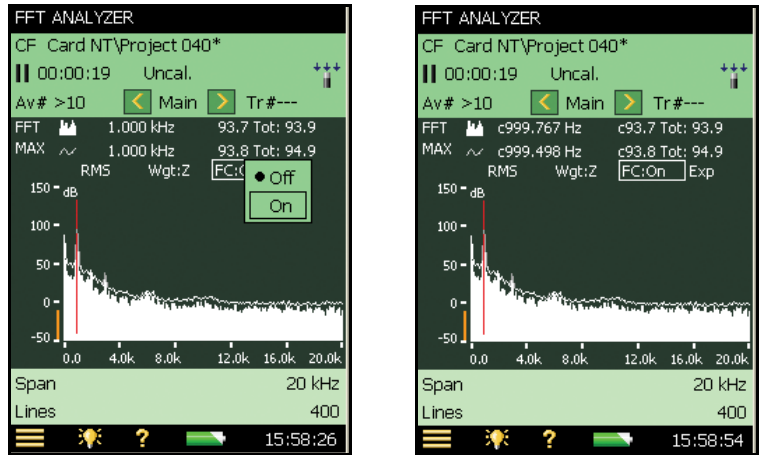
FFT ANALYZER
CF Card NT\Project 040*
00:00:19 Uncal.
Av# >10 Main Tr#---
FFT 1.000 kHz 93.7 Tot: 93.9
MAX 1.000 kHz 93.8 Tot: 94.9
RMS Wgt:Z FC:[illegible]
Off
On
150 dB
100
50
0
-50
0.0 4.0k 8.0k 12.0k 16.0k 20.0k
Span 20 kHz
Lines 400
? 15:58:26

FFT ANALYZER
CF Card NT\Project 040*
00:00:19 Uncal.
Av# >10 Main Tr#---
FFT c999.767 Hz c93.7 Tot: 93.9
MAX c999.498 Hz c93.8 Tot: 94.9
RMS Wgt:Z FC:On Exp
150 dB
100
50
0
-50
0.0 4.0k 8.0k 12.0k 16.0k 20.0k
Span 20 kHz
Lines 400
? 15:58:54